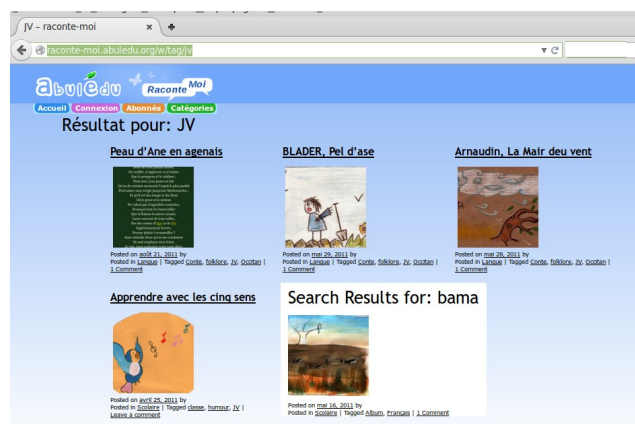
JV – raconte-moi ×

raconte-moi.abuledu.org/w/tag/jv

abulédu Raconte Moi

Accueil Connexion Abonnés Catégories

Résultat pour: JV

Peau d'Ane en agenais

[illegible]

Posted on août 21, 2011 by
Posted in Langue | Tagged Conte, folklore, JV, Occitan |
1 Comment

BLADER, Pel d'ase

Posted on mai 29, 2011 by
Posted in Langue | Tagged Conte, folklore, JV, Occitan |
1 Comment

Arnaudin, La Mair deu vent

Posted on mai 28, 2011 by
Posted in Langue | Tagged Conte, folklore, JV, Occitan |
1 Comment

Apprendre avec les cinq sens

Posted on avril 25, 2011 by
Posted in Scolaire | Tagged classe, humour, JV |
Leave a comment

Search Results for: bama

Posted on mai 16, 2011 by
Posted in Scolaire | Tagged Album, Français | 1 Comment